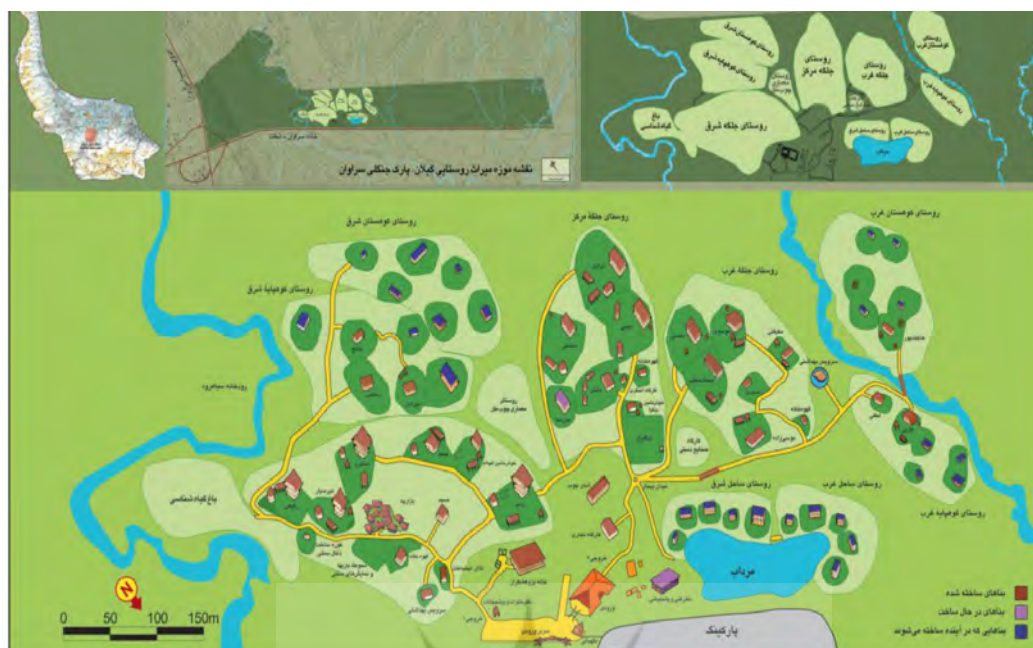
نقشه موزه میراث روستایی گیلان، پارک جنگلی سراوان

روستای کوهستان شرق
روستای کوهپایه شرق
روستای جلگه مرکز
روستای جلگه غرب
روستای جلگه شرق
روستای کوهستان غرب
روستای کوهپایه غرب
باغ گیاه‌شناسی
مرداب

روستای کوهستان شرق
روستای کوهپایه شرق
روستای جلگه مرکز
روستای جلگه غرب
روستای کوهستان غرب
روستای جلگه شرق
روستای ساحل شرق
روستای ساحل غرب
روستای کوهپایه غرب
رودخانه سیاهرود
باغ گیاه‌شناسی
مرداب
پارکینگ

0 50 100 150m

بناهای ساخته شده
بناهای در حال ساخت
بناهایی که در آینده ساخته می‌شوند